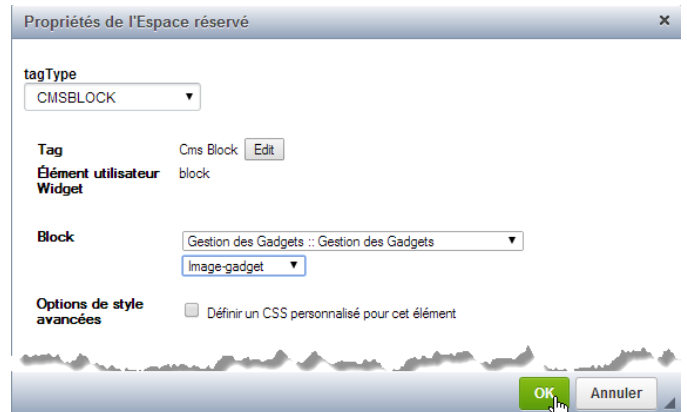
Propriétés de l'Espace réservé ×

tagType
CMSBLOCK

Tag Cms Block Edit
Élément utilisateur Widget block

Block Gestion des Gadgets :: Gestion des Gadgets
Image-gadget

Options de style avancées Définir un CSS personnalisé pour cet élément

OK Annuler